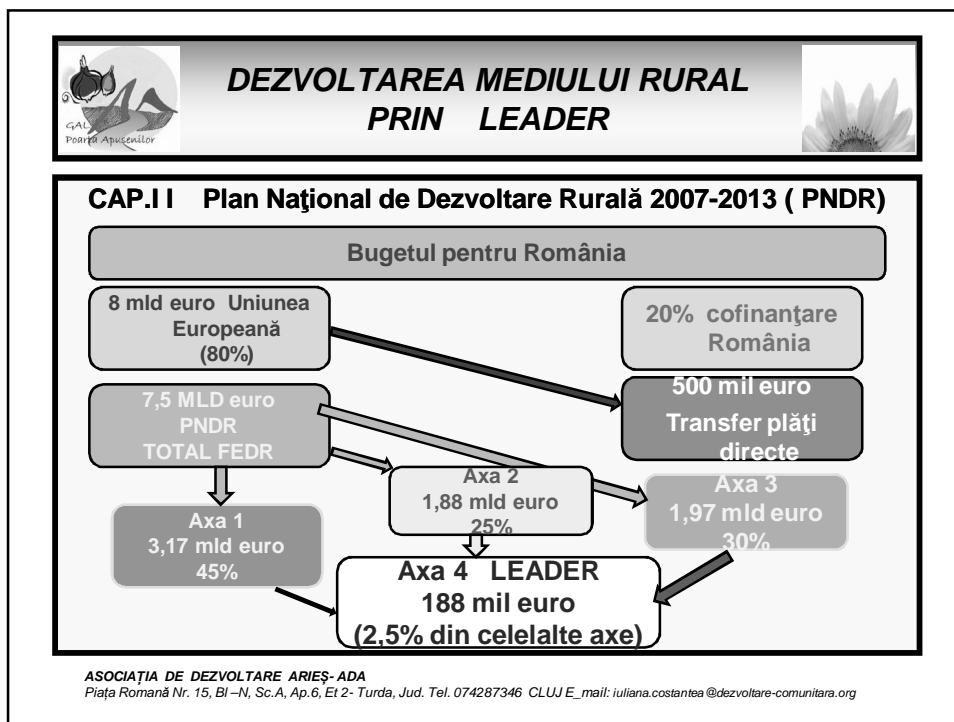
GAL Poarta Apusenilor

DEZVOLTAREA MEDIULUI RURAL PRIN LEADER

CAP.I I Plan Naţional de Dezvoltare Rurală 2007-2013 ( PNDR)

Bugetul pentru România

8 mld euro Uniunea Europeană (80%)

20% cofinanţare România

500 mil euro Transfer plăţi directe

7,5 MLD euro PNDR TOTAL FEDR

Axa 2 1,88 mld euro 25%

Axa 3 1,97 mld euro 30%

Axa 1 3,17 mld euro 45%

Axa 4 LEADER 188 mil euro (2,5% din celelalte axe)

ASOCIAŢIA DE DEZVOLTARE ARIEŞ- ADA
Piaţa Romană Nr. 15, Bl –N, Sc.A, Ap.6, Et 2- Turda, Jud. Tel. 074287346 CLUJ E_mail: iuliana.costantea@dezvoltare-comunitara.org